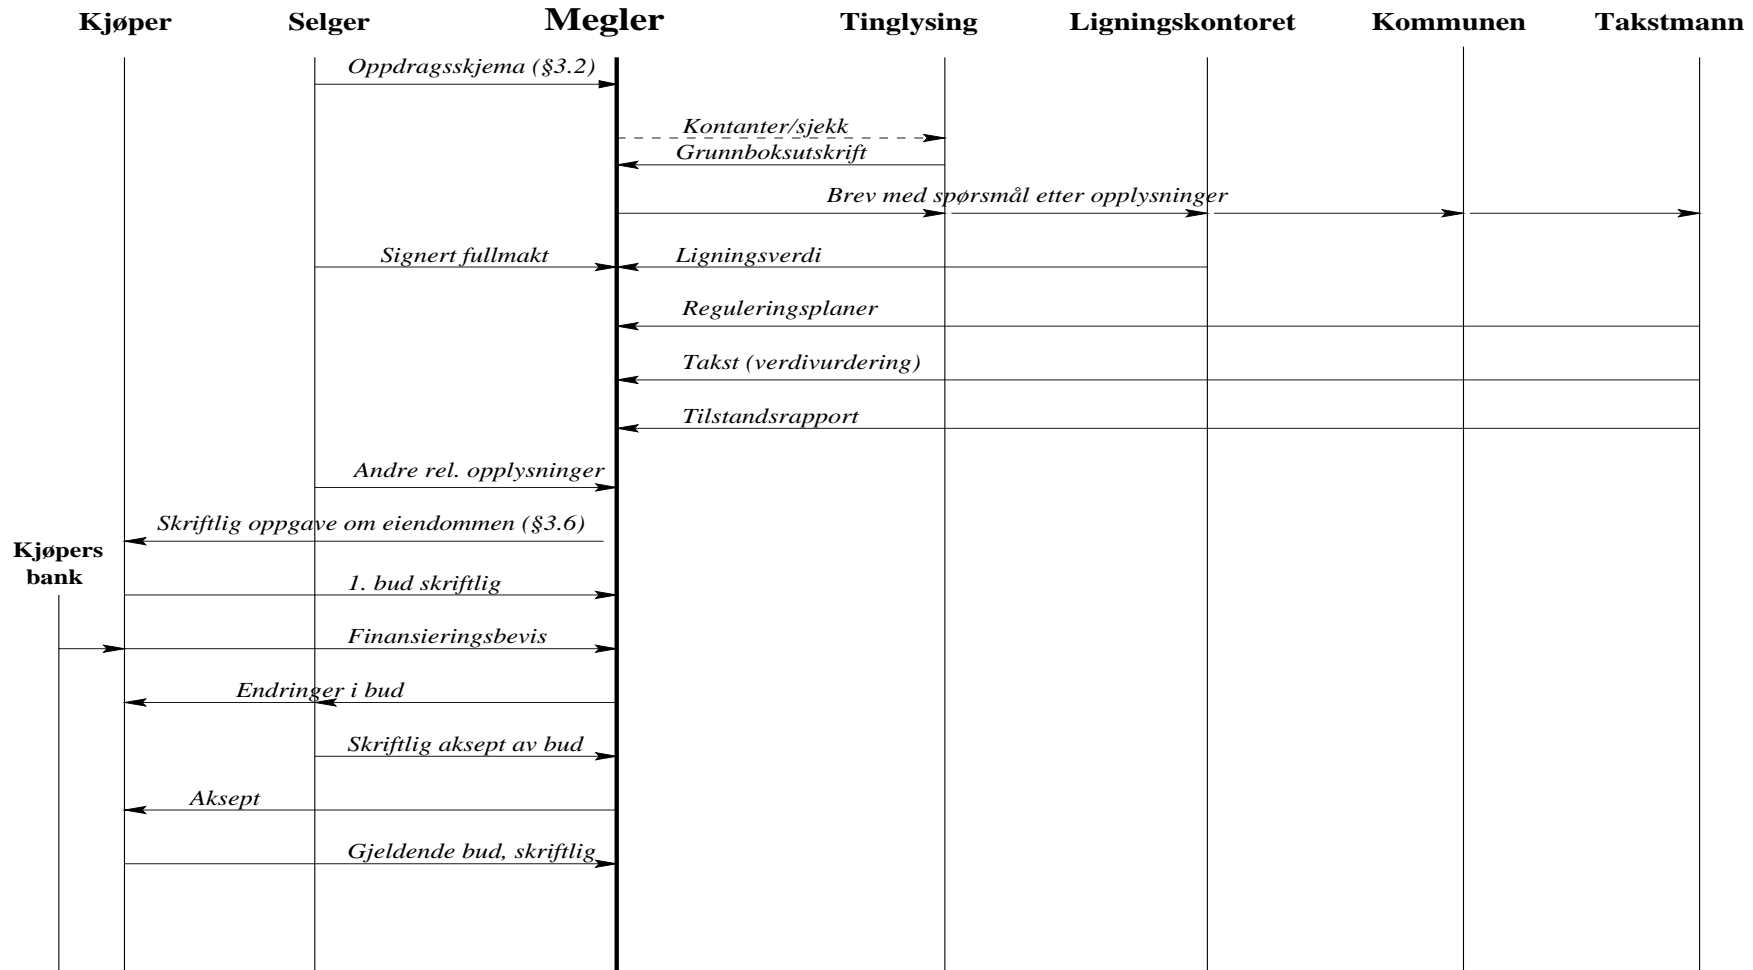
Kjøper
Selger
Megler
Tinglysing
Ligningskontoret
Kommunen
Takstmann

Oppdragsskjema (§3.2)
Kontanter/sjekk
Grunnboksutskrift
Brev med spørsmål etter opplysninger
Signert fullmakt
Ligningsverdi
Reguleringsplaner
Takst (verdivurdering)
Tilstandsrapport
Andre rel. opplysninger
Skriftlig oppgave om eiendommen (§3.6)
Kjøpers bank
1. bud skriftlig
Finansieringsbevis
Endringer i bud
Skriftlig aksept av bud
Aksept
Gjeldende bud, skriftlig